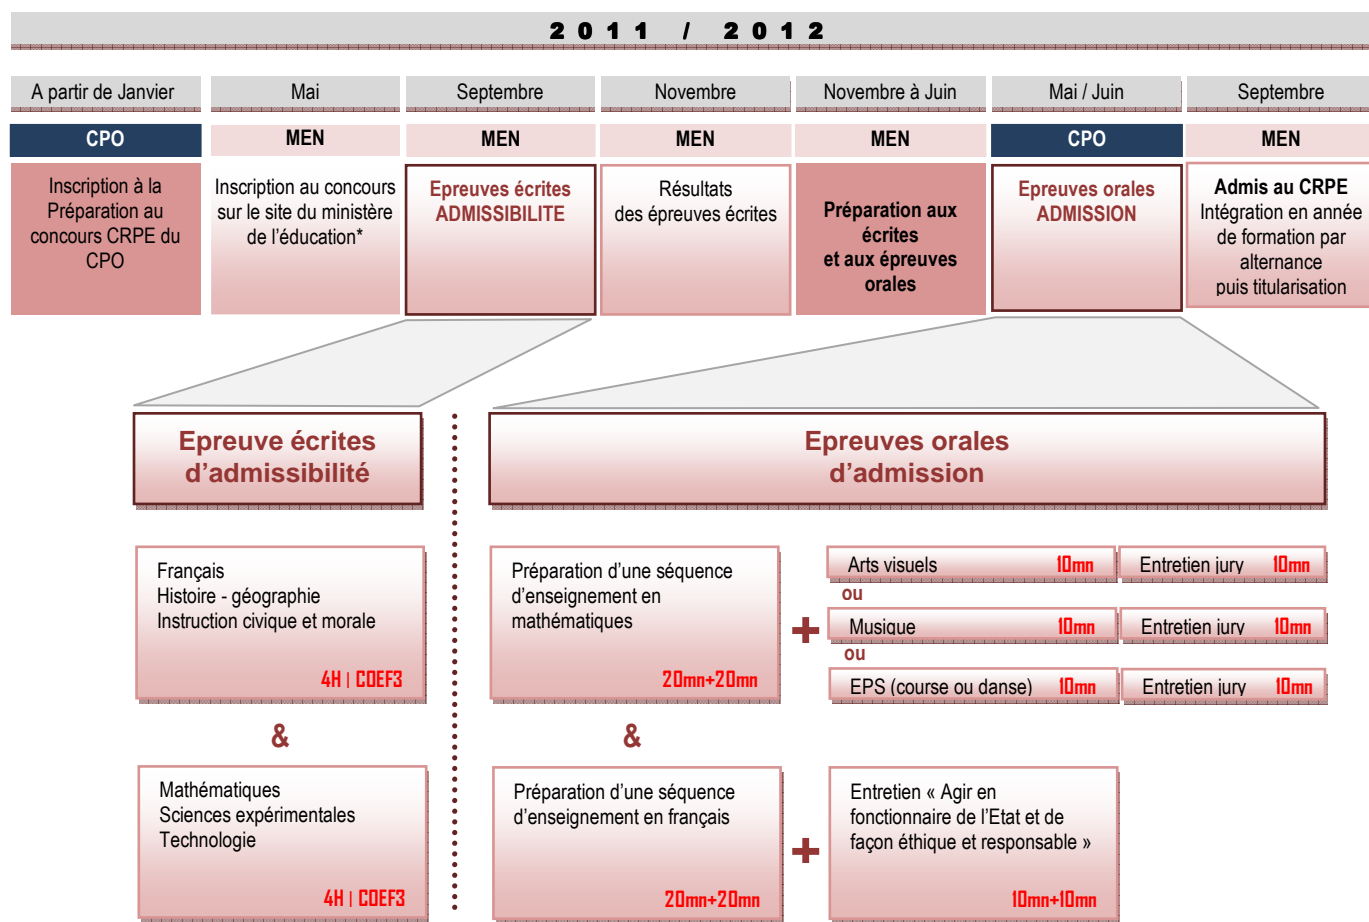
2 0 1 1 / 2 0 1 2

| A partir de Janvier | Mai | Septembre | Novembre | Novembre à Juin | Mai / Juin | Septembre |
|---|---|---|---|---|---|---|
| CPO | MEN | MEN | MEN | MEN | CPO | MEN |
| Inscription à la Préparation au concours CRPE du CPO | Inscription au concours sur le site du ministère de l'éducation* | Epreuves écrites ADMISSIBILITE | Résultats des épreuves écrites | Préparation aux écrites et aux épreuves orales | Epreuves orales ADMISSION | Admis au CRPE Intégration en année de formation par alternance puis titularisation |

Epreuve écrites d'admissibilité

Français
Histoire - géographie
Instruction civique et morale
4H | COEF3

&

Mathématiques
Sciences expérimentales
Technologie
4H | COEF3

Epreuves orales d'admission

Préparation d'une séquence d'enseignement en mathématiques
20mn+20mn

+

Arts visuels 10mn
Entretien jury 10mn
ou
Musique 10mn
Entretien jury 10mn
ou
EPS (course ou danse) 10mn
Entretien jury 10mn

&

Préparation d'une séquence d'enseignement en français
20mn+20mn

+

Entretien « Agir en fonctionnaire de l'Etat et de façon éthique et responsable »
10mn+10mn